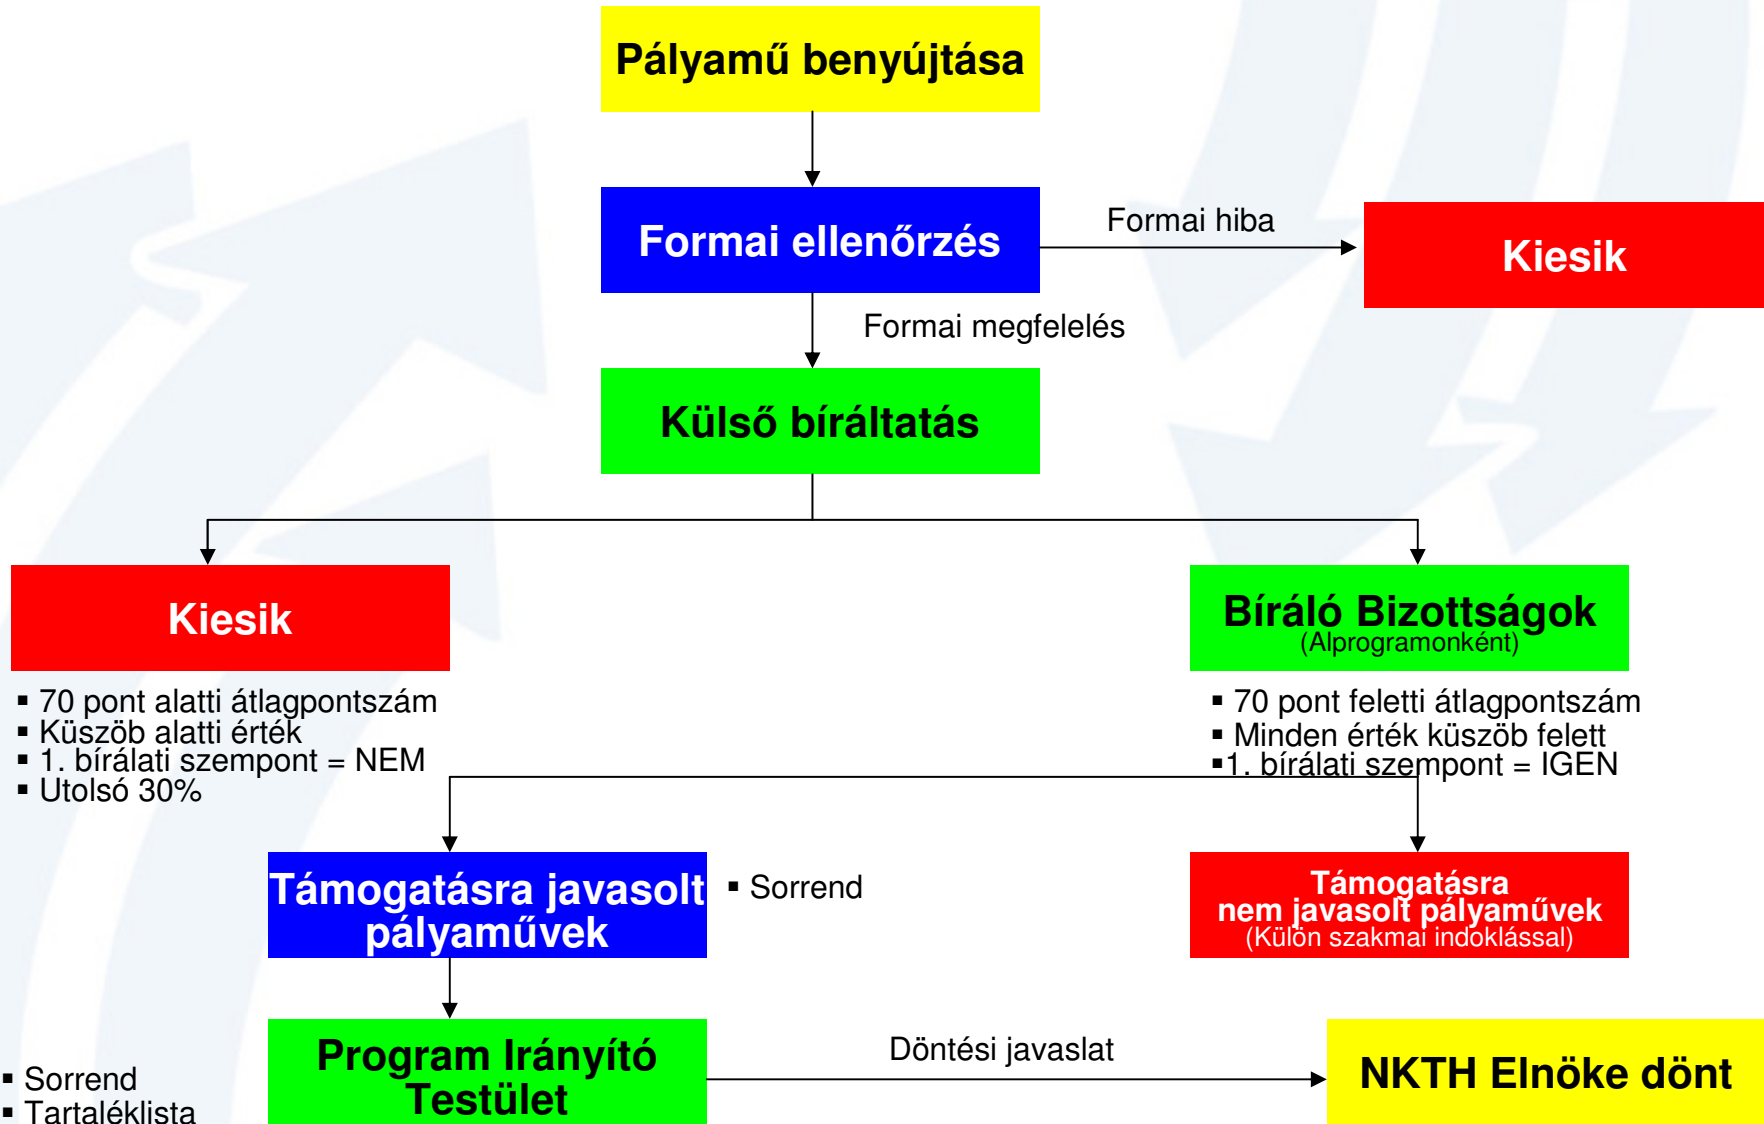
Pályamű benyújtása

Formai ellenőrzés

Formai hiba

Kiesik

Formai megfelelés

Külső bíráltatás

Kiesik

▪ 70 pont alatti átlagpontszám
▪ Küszöb alatti érték
▪ 1. bírálati szempont = NEM
▪ Utolsó 30%

Bíráló Bizottságok
(Alprogramonként)

▪ 70 pont feletti átlagpontszám
▪ Minden érték küszöb felett
▪1. bírálati szempont = IGEN

Támogatásra javasolt pályaművek

▪ Sorrend

Támogatásra nem javasolt pályaművek
(Külön szakmai indoklással)

▪ Sorrend
▪ Tartaléklista

Program Irányító Testület

Döntési javaslat

NKTH Elnöke dönt